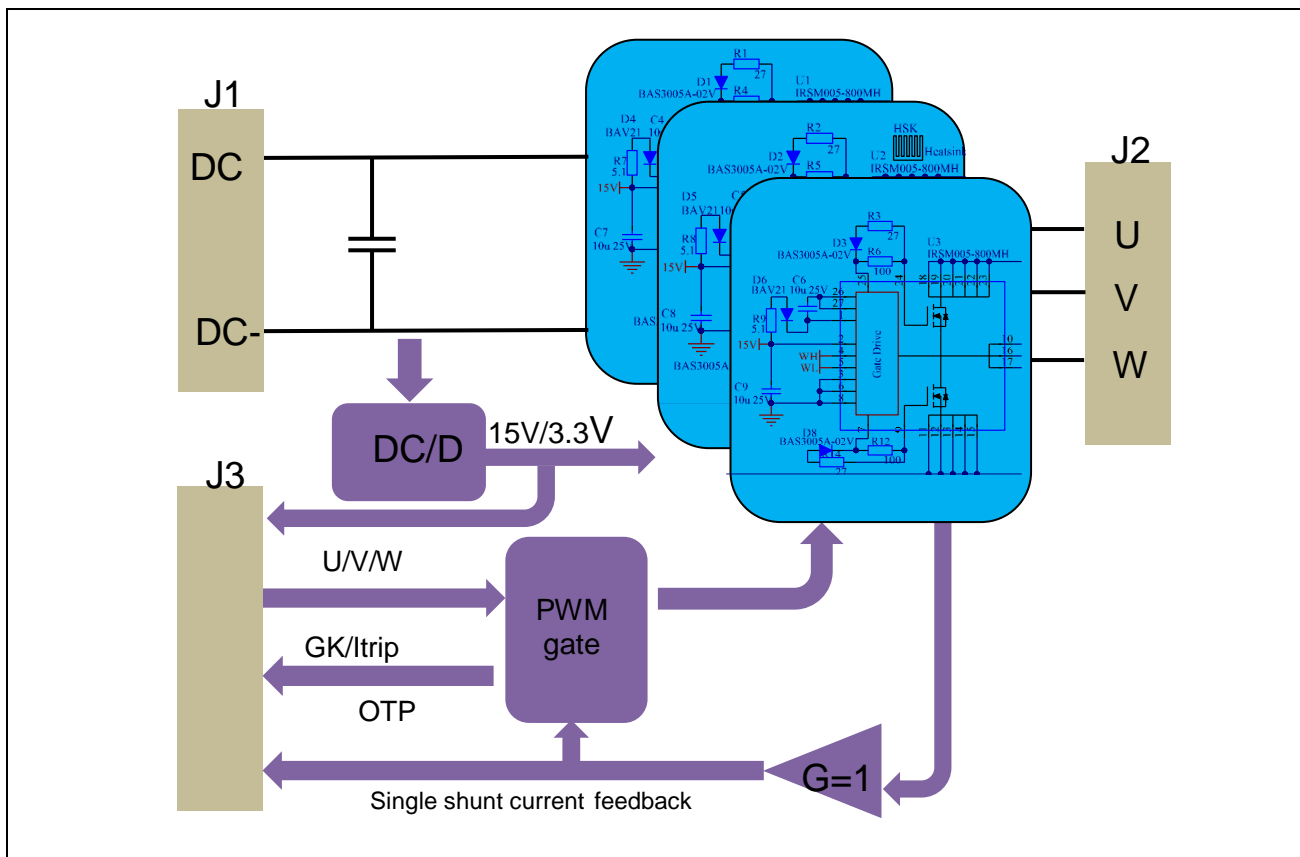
J1

DC

DC-

R1
27
D1
BAS3005A-02V
R4
U1
IRSM005-800MH
D4
BAV21
C4
10u
R7
5.1
15V
C7
10u 25V

R2
27
HSK
Heatsink
D2
BAS3005A-02V
R5
U2
IRSM005-800MH
D5
BAV21 10u
R8
5.1
15V
C8
10u 25V
BAS
BAS3005A

R3
27
D3
BAS3005A-02V
R6
100
U3
IRSM005-800MH
D6
BAV21
C6
10u 25V
R9
5.1
15V
WH
WL
Gate Drive
C9
10u 25V
D8
BAS3005A-02V
R12
100
27

J2

U

V

W

DC/D

15V/3.3V

J3

U/V/W

PWM gate

GK/Itrip

OTP

G=1

Single shunt current feedback